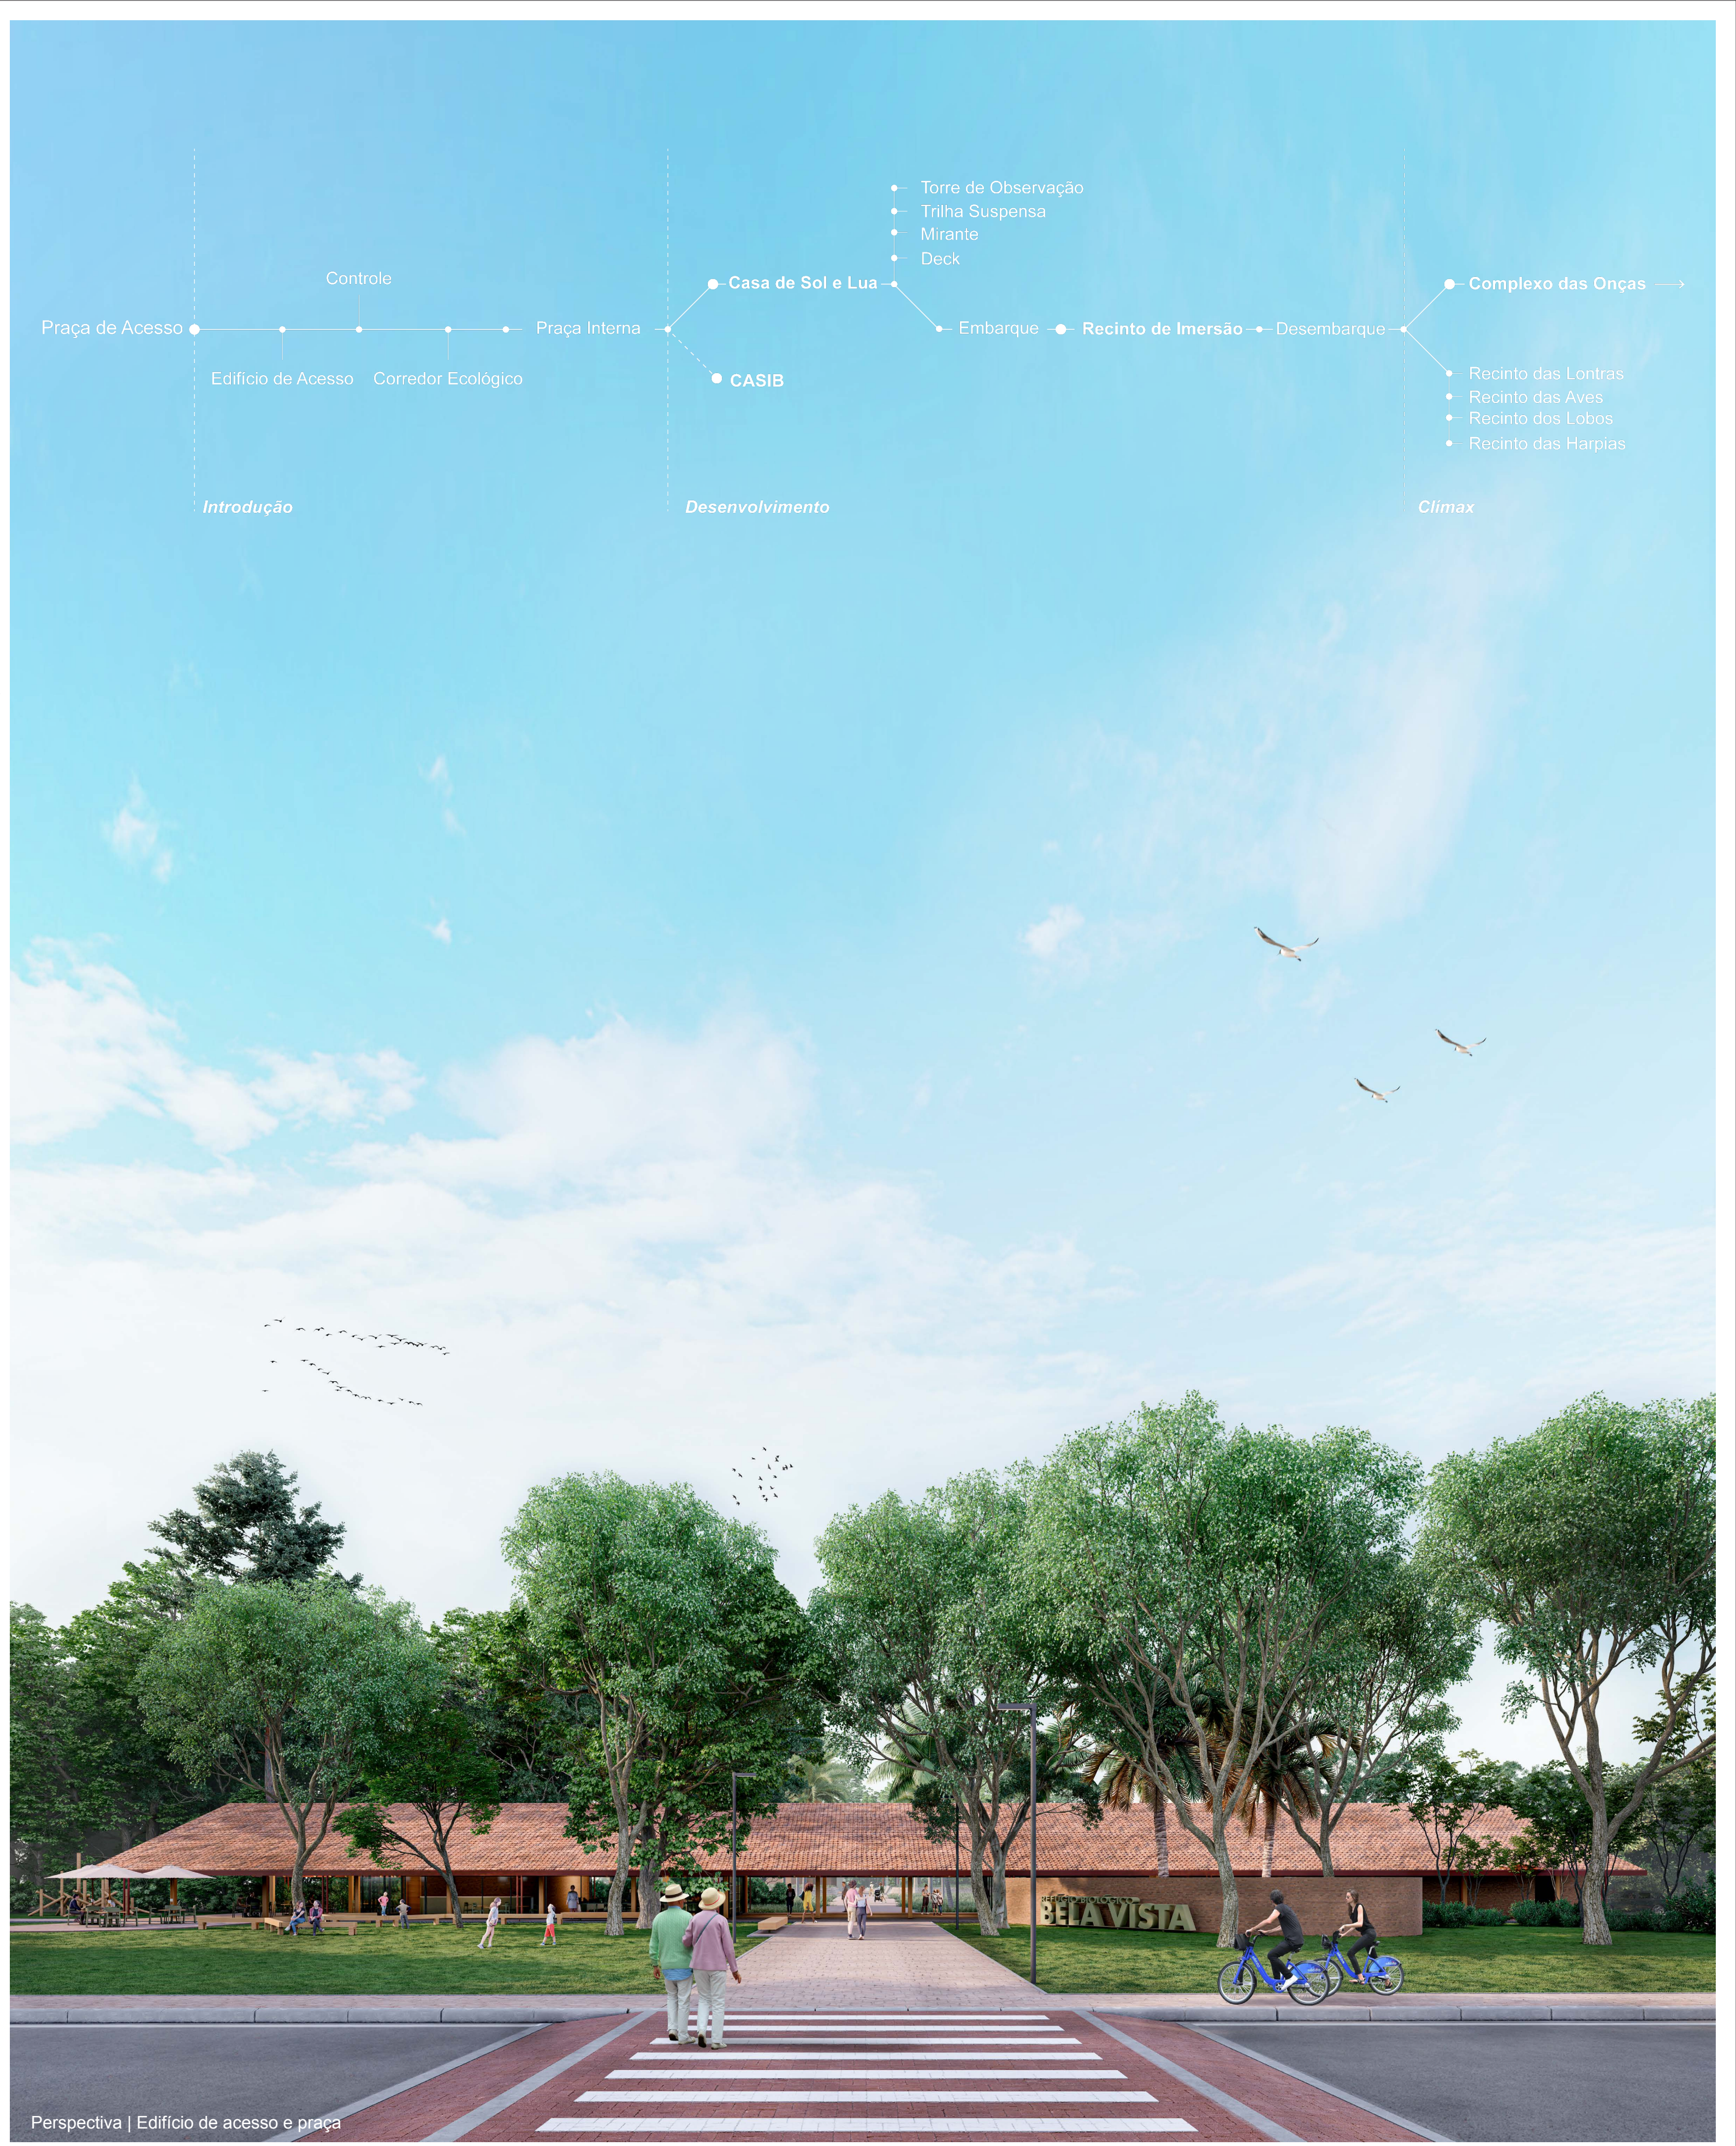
Torre de Observação
Trilha Suspensa
Mirante
Deck

Controle

Praça de Acesso

Praça Interna

Casa de Sol e Lua

Embarque

Recinto de Imersão

Desembarque

Complexo das Onças

Edifício de Acesso

Corredor Ecológico

CASIB

Recinto das Lontras
Recinto das Aves
Recinto dos Lobos
Recinto das Harpias

Introdução

Desenvolvimento

Climax

REFÚGIO BIOLÓGICO
BELA VISTA

Perspectiva | Edifício de acesso e praça